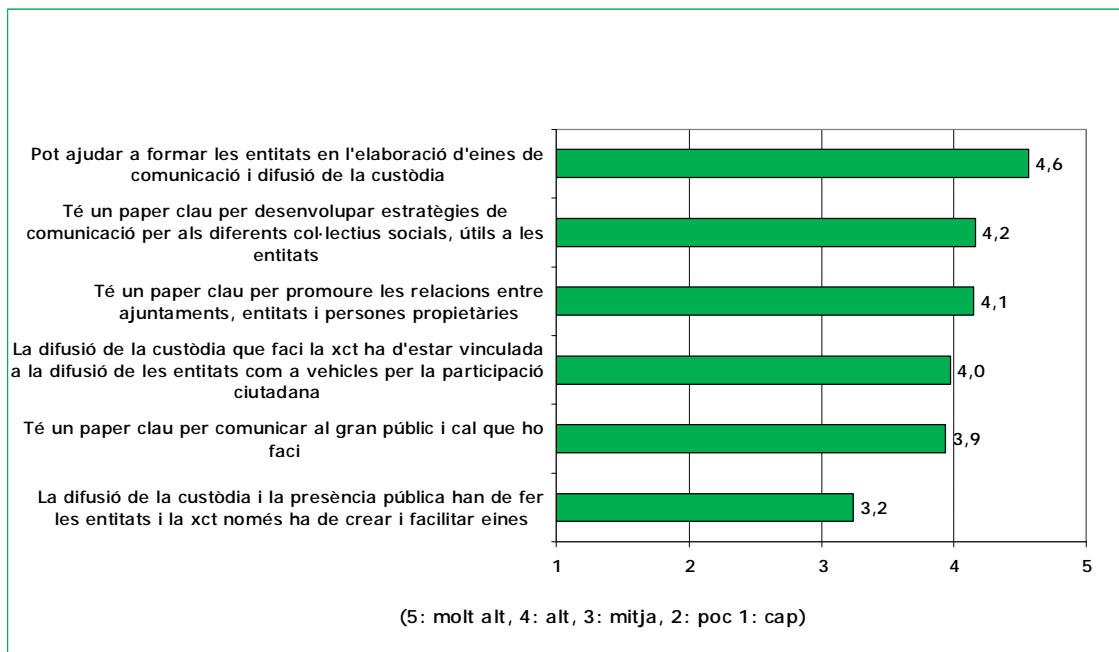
Pot ajudar a formar les entitats en l'elaboració d'eines de comunicació i difusió de la custòdia

Té un paper clau per desenvolupar estratègies de comunicació per als diferents col·lectius socials, útils a les entitats

Té un paper clau per promoure les relacions entre ajuntaments, entitats i persones propietàries

La difusió de la custòdia que faci la xct ha d'estar vinculada a la difusió de les entitats com a vehicles per la participació ciutadana

Té un paper clau per comunicar al gran públic i cal que ho faci

La difusió de la custòdia i la presència pública han de fer les entitats i la xct només ha de crear i facilitar eines

4,6
4,2
4,1
4,0
3,9
3,2

1
2
3
4
5

(5: molt alt, 4: alt, 3: mitja, 2: poc 1: cap)